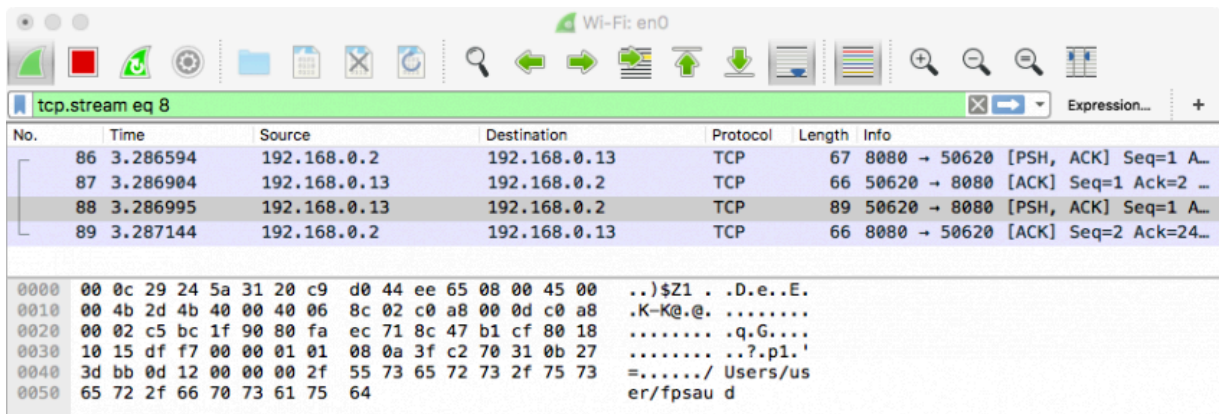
Wi-Fi: en0

tcp.stream eq 8

Expression...

+

| No. | Time | Source | Destination | Protocol | Length | Info |
|---|---|---|---|---|---|---|
| 86 | 3.286594 | 192.168.0.2 | 192.168.0.13 | TCP | 67 | 8080 → 50620 [PSH, ACK] Seq=1 A… |
| 87 | 3.286904 | 192.168.0.13 | 192.168.0.2 | TCP | 66 | 50620 → 8080 [ACK] Seq=1 Ack=2 … |
| 88 | 3.286995 | 192.168.0.13 | 192.168.0.2 | TCP | 89 | 50620 → 8080 [PSH, ACK] Seq=1 A… |
| 89 | 3.287144 | 192.168.0.2 | 192.168.0.13 | TCP | 66 | 8080 → 50620 [ACK] Seq=2 Ack=24… |

0000 00 0c 29 24 5a 31 20 c9 d0 44 ee 65 08 00 45 00 ..)$Z1 . .D.e..E.
0010 00 4b 2d 4b 40 00 40 06 8c 02 c0 a8 00 0d c0 a8 .K-K@.@. ........
0020 00 02 c5 bc 1f 90 80 fa ec 71 8c 47 b1 cf 80 18 ........ ..q.G....
0030 10 15 df f7 00 00 01 01 08 0a 3f c2 70 31 0b 27 ........ ..?.p1.'
0040 3d bb 0d 12 00 00 00 2f 55 73 65 72 73 2f 75 73 =....../ Users/us
0050 65 72 2f 66 70 73 61 75 64 er/fpsau d